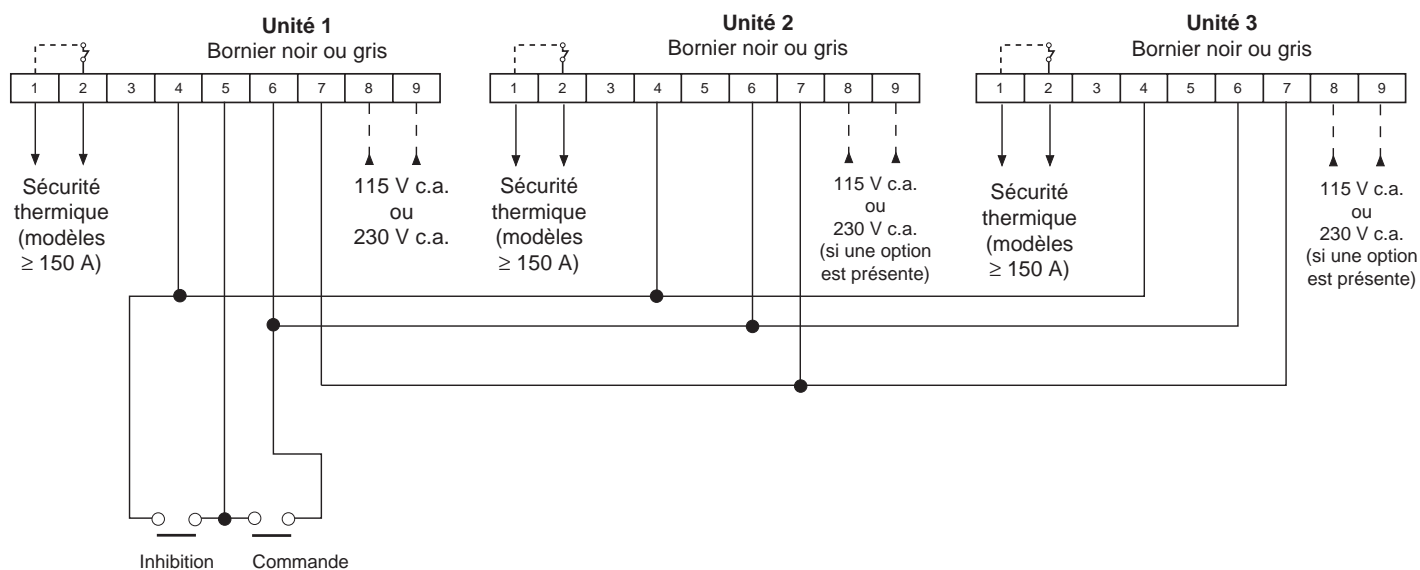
Unité 1
Bornier noir ou gris

| 1 | 2 | 3 | 4 | 5 | 6 | 7 | 8 | 9 |
|---|---|---|---|---|---|---|---|---|

Sécurité thermique (modèles $\geq$ 150 A)

115 V c.a. ou 230 V c.a.

Unité 2
Bornier noir ou gris

| 1 | 2 | 3 | 4 | 5 | 6 | 7 | 8 | 9 |
|---|---|---|---|---|---|---|---|---|

Sécurité thermique (modèles $\geq$ 150 A)

115 V c.a. ou 230 V c.a. (si une option est présente)

Unité 3
Bornier noir ou gris

| 1 | 2 | 3 | 4 | 5 | 6 | 7 | 8 | 9 |
|---|---|---|---|---|---|---|---|---|

Sécurité thermique (modèles $\geq$ 150 A)

115 V c.a. ou 230 V c.a. (si une option est présente)

Inhibition

Commande